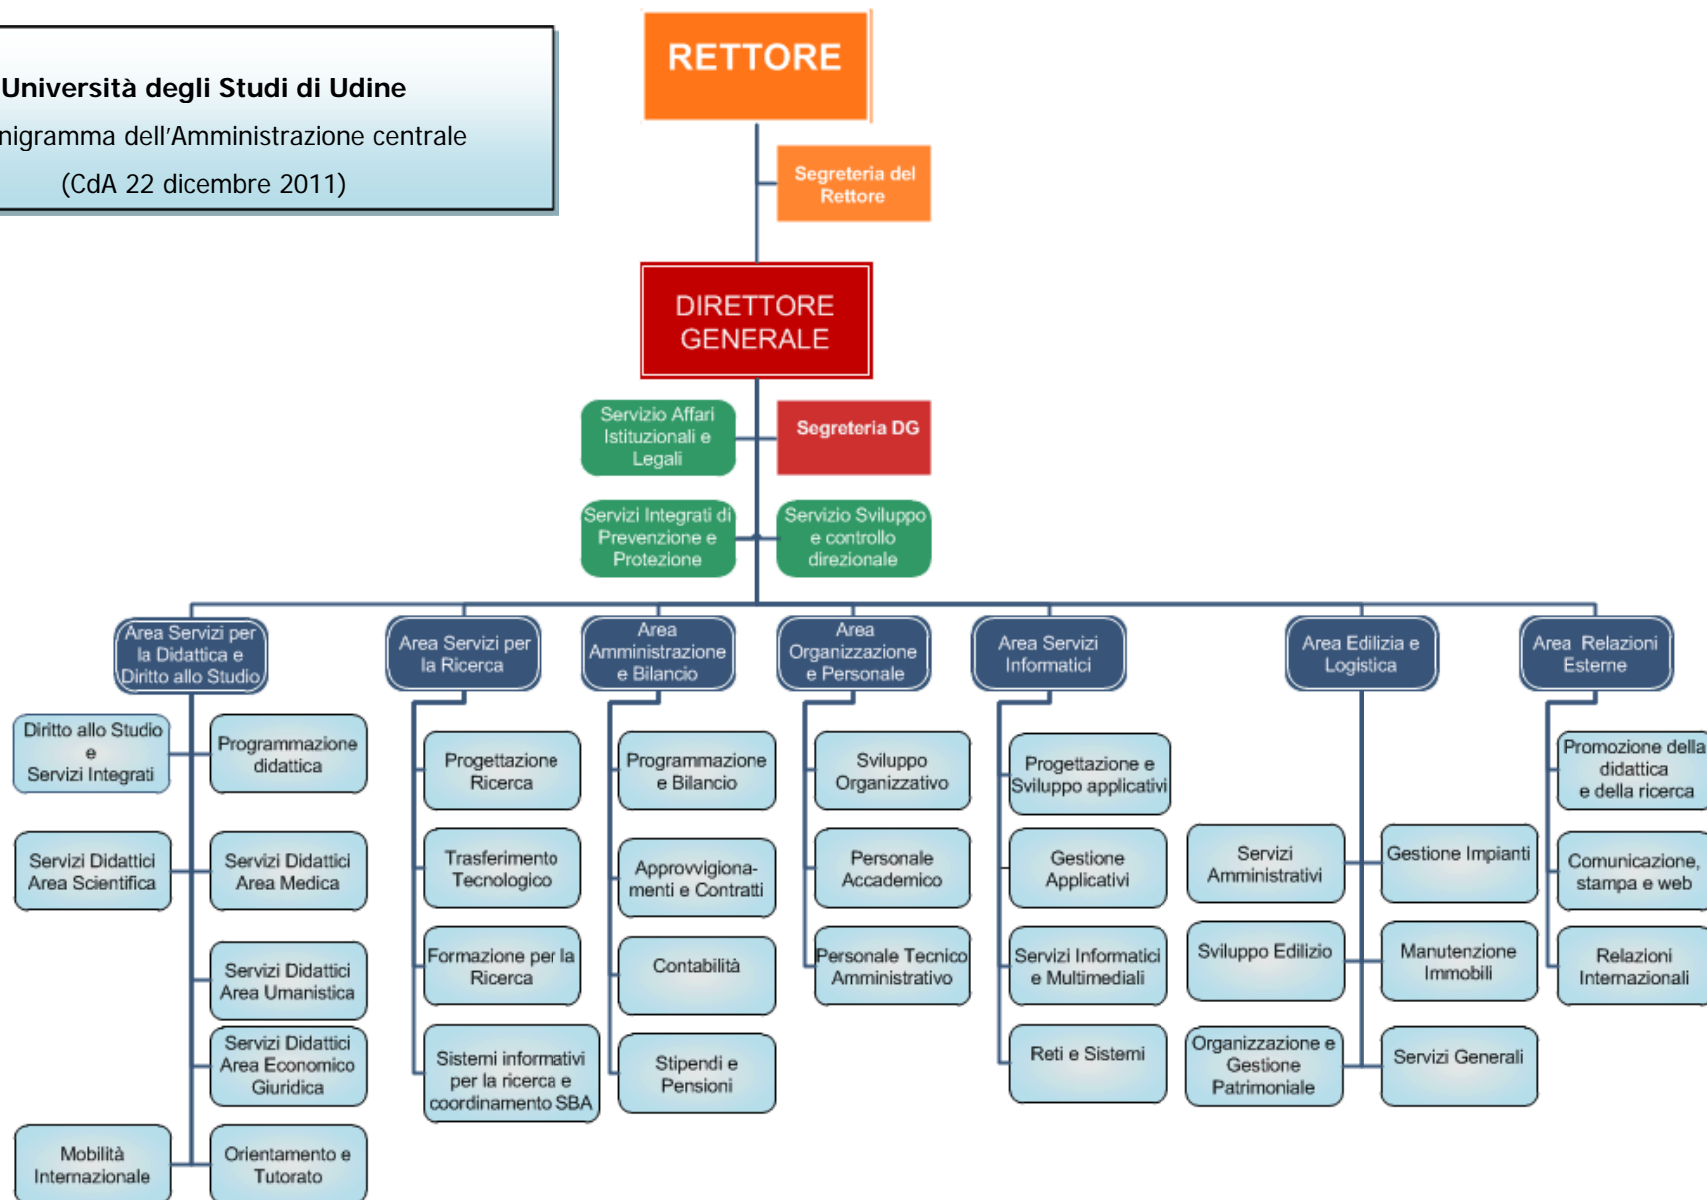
Università degli Studi di Udine
nigramma dell'Amministrazione centrale
(CdA 22 dicembre 2011)

RETTORE

Segreteria del Rettore

DIRETTORE GENERALE

Servizio Affari Istituzionali e Legali

Segreteria DG

Servizi Integrati di Prevenzione e Protezione

Servizio Sviluppo e controllo direzionale

Area Servizi per la Didattica e Diritto allo Studio

Diritto allo Studio e Servizi Integrati

Programmazione didattica

Servizi Didattici Area Scientifica

Servizi Didattici Area Medica

Servizi Didattici Area Umanistica

Servizi Didattici Area Economico Giuridica

Mobilità Internazionale

Orientamento e Tutorato

Area Servizi per la Ricerca

Progettazione Ricerca

Trasferimento Tecnologico

Formazione per la Ricerca

Sistemi informativi per la ricerca e coordinamento SBA

Area Amministrazione e Bilancio

Programmazione e Bilancio

Approvvigionamenti e Contratti

Contabilità

Stipendi e Pensioni

Area Organizzazione e Personale

Sviluppo Organizzativo

Personale Accademico

Personale Tecnico Amministrativo

Area Servizi Informatici

Progettazione e Sviluppo applicativi

Gestione Applicativi

Servizi Informatici e Multimediali

Reti e Sistemi

Area Edilizia e Logistica

Servizi Amministrativi

Gestione Impianti

Sviluppo Edilizio

Manutenzione Immobili

Organizzazione e Gestione Patrimoniale

Servizi Generali

Area Relazioni Esterne

Promozione della didattica e della ricerca

Comunicazione, stampa e web

Relazioni Internazionali